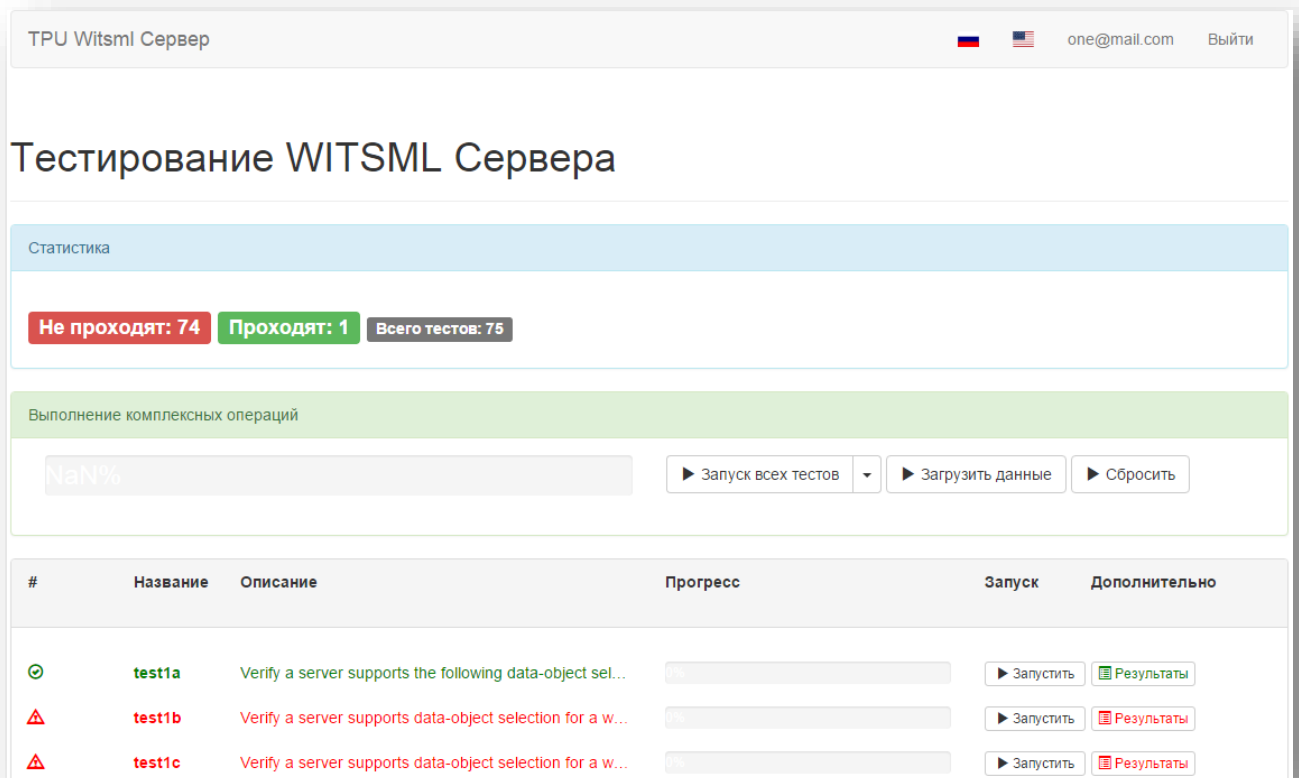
TPU Witsml Сервер

one@mail.com Выйти

Тестирование WITSML Сервера

Статистика

Не проходят: 74 Проходят: 1 Всего тестов: 75

Выполнение комплексных операций

NaN%

Запуск всех тестов Загрузить данные Сбросить

| # | Название | Описание | Прогресс | Запуск | Дополнительно |
|---|---|---|---|---|---|
| | test1a | Verify a server supports the following data-object sel... | 0% | Запустить | Результаты |
| | test1b | Verify a server supports data-object selection for a w... | 0% | Запустить | Результаты |
| | test1c | Verify a server supports data-object selection for a w... | 0% | Запустить | Результаты |